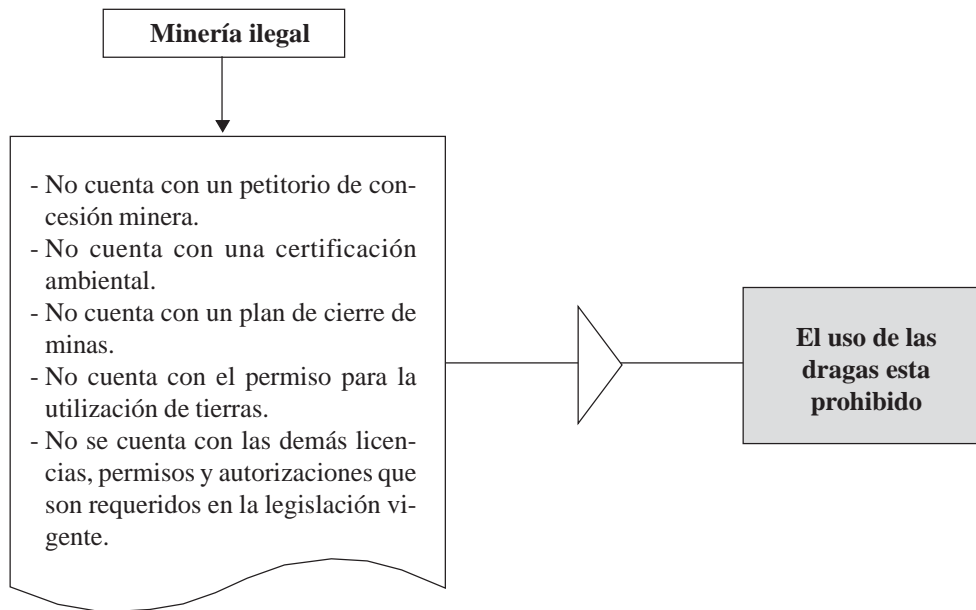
Minería ilegal

- No cuenta con un petitorio de concesión minera.
- No cuenta con una certificación ambiental.
- No cuenta con un plan de cierre de minas.
- No cuenta con el permiso para la utilización de tierras.
- No se cuenta con las demás licencias, permisos y autorizaciones que son requeridos en la legislación vigente.

El uso de las dragas esta prohibido